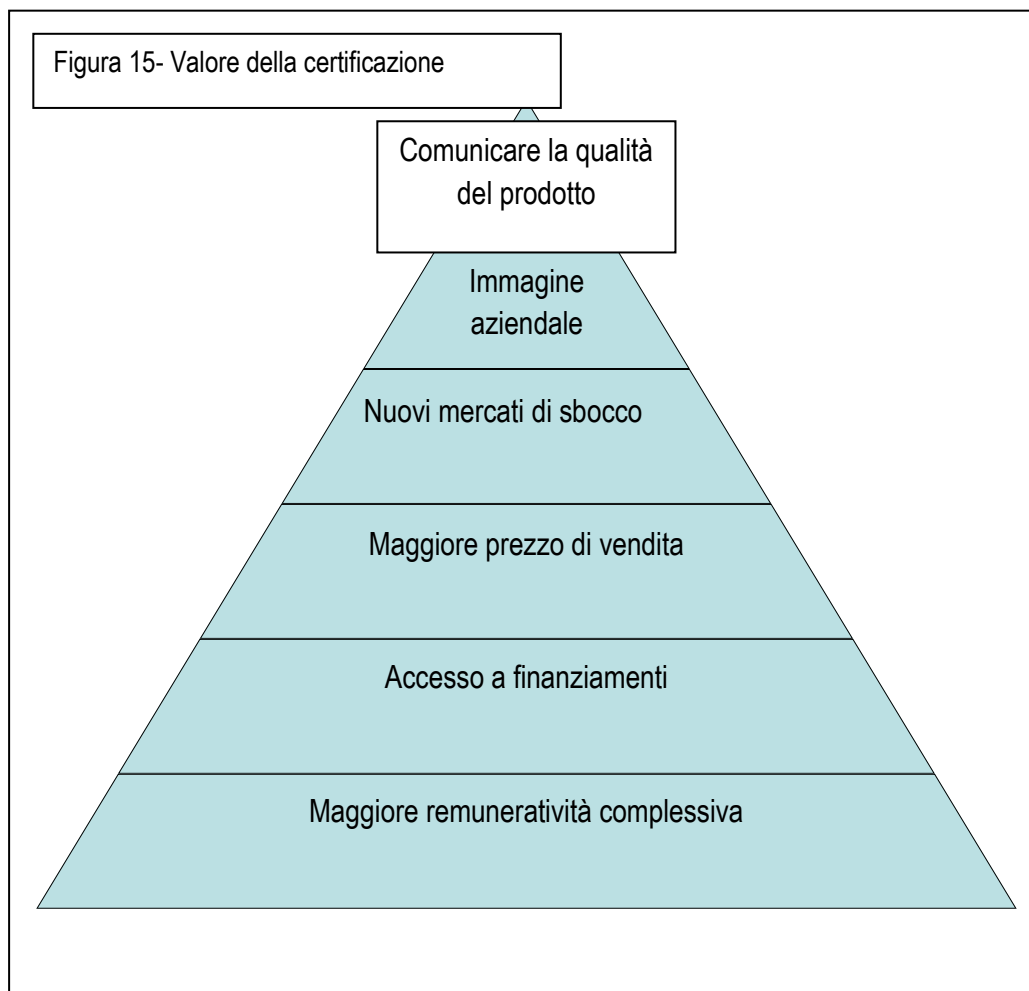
Figura 15- Valore della certificazione

Comunicare la qualità del prodotto

Immagine aziendale

Nuovi mercati di sbocco

Maggiore prezzo di vendita

Accesso a finanziamenti

Maggiore remuneratività complessiva